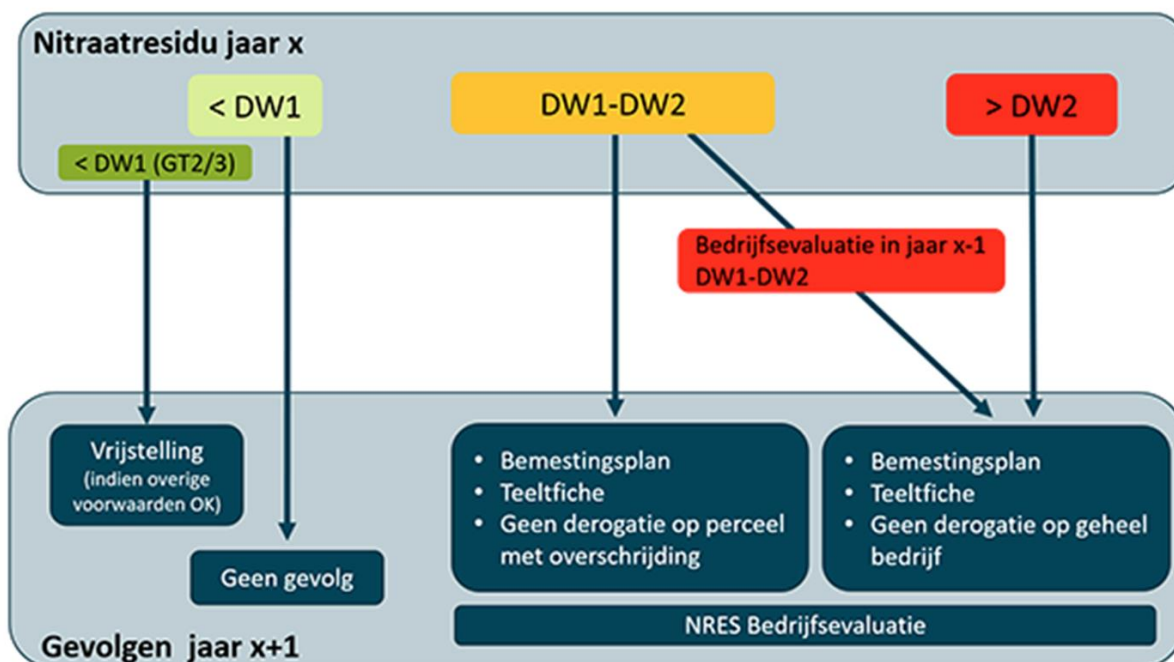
Nitraatresidu jaar x

< DW1

DW1-DW2

> DW2

< DW1 (GT2/3)

Bedrijfsevaluatie in jaar x-1 DW1-DW2

Vrijstelling (indien overige voorwaarden OK)

Geen gevolg

- Bemestingsplan
- Teeltfiche
- Geen derogatie op perceel met overschrijding

- Bemestingsplan
- Teeltfiche
- Geen derogatie op geheel bedrijf

NRES Bedrijfsevaluatie

Gevolgen jaar x+1